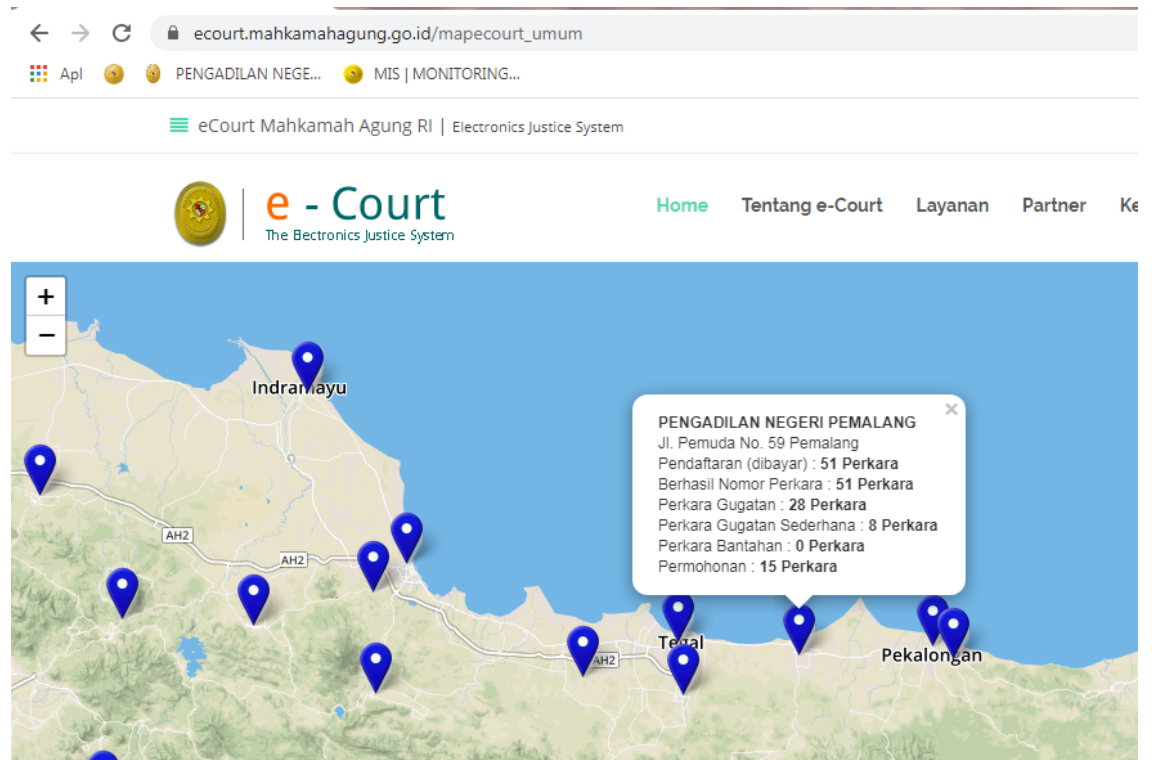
ecourt.mahkamahagung.go.id/mapecourt_umum

Apl PENGADILAN NEGE... MIS | MONITORING...

eCourt Mahkamah Agung RI | Electronics Justice System

e - Court
The Electronics Justice System

Home Tentang e-Court Layanan Partner Ke

+
−

Indramayu

AH2
AH2
AH2

PENGADILAN NEGERI PEMALANG
Jl. Pemuda No. 59 Pemalang
Pendaftaran (dibayar) : 51 Perkara
Berhasil Nomor Perkara : 51 Perkara
Perkara Gugatan : 28 Perkara
Perkara Gugatan Sederhana : 8 Perkara
Perkara Bantahan : 0 Perkara
Permohonan : 15 Perkara

×

Tegal
Pekalongan